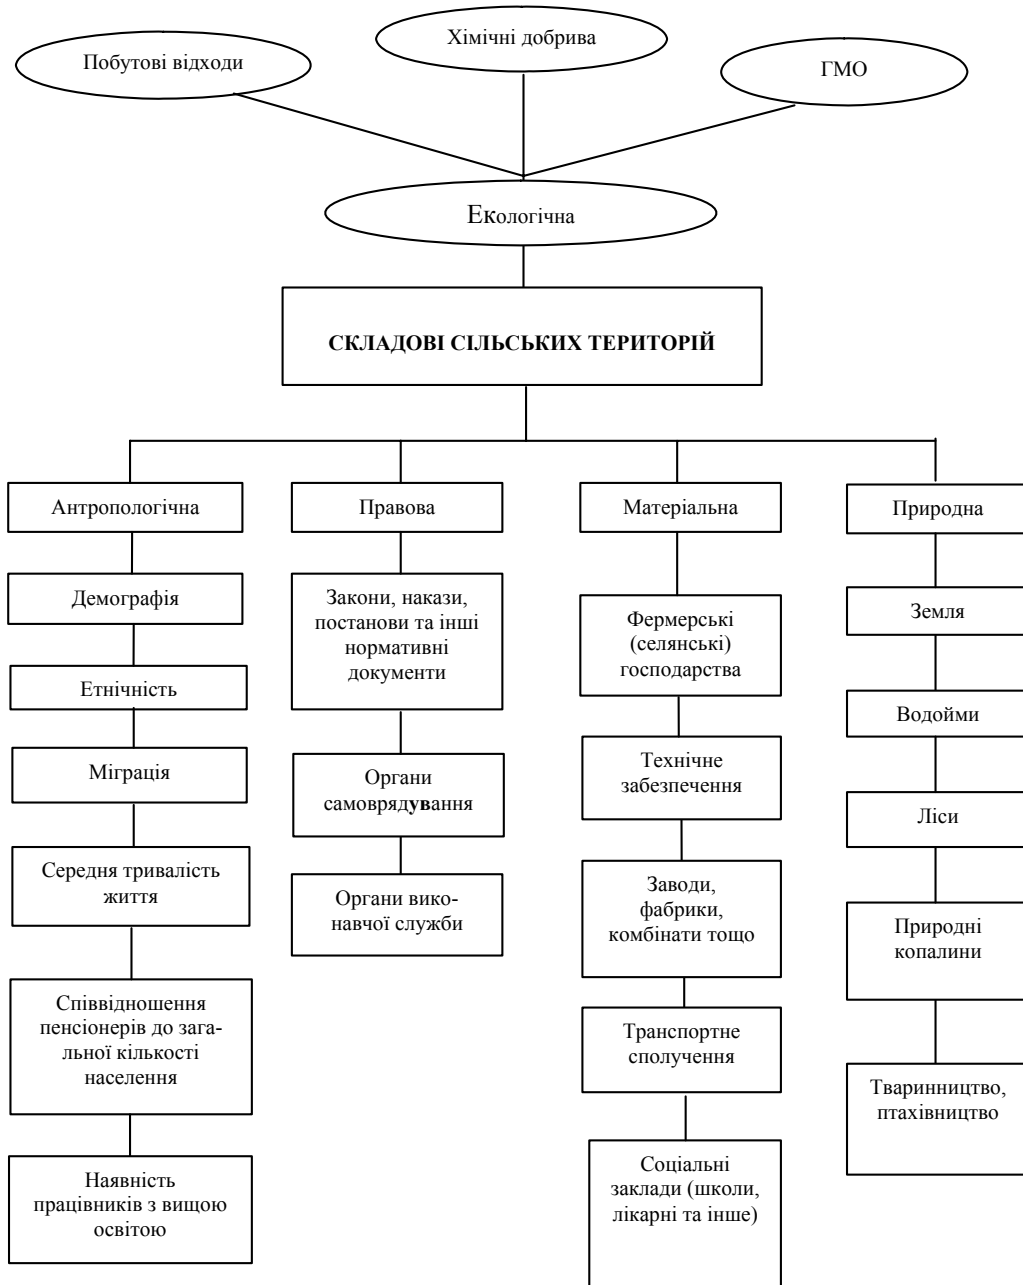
Побутові відходи

Хімічні добрива

ГМО

Екологічна

СКЛАДОВІ СІЛЬСЬКИХ ТЕРИТОРІЙ

Антропологічна

Демографія

Етнічність

Міграція

Середня тривалість життя

Співвідношення пенсіонерів до загальної кількості населення

Наявність працівників з вищою освітою

Правова

Закони, накази, постанови та інші нормативні документи

Органи самоврядування

Органи виконавчої служби

Матеріальна

Фермерські (селянські) господарства

Технічне забезпечення

Заводи, фабрики, комбінати тощо

Транспортне сполучення

Соціальні заклади (школи, лікарні та інше)

Природна

Земля

Водойми

Ліси

Природні копалини

Тваринництво, птахівництво